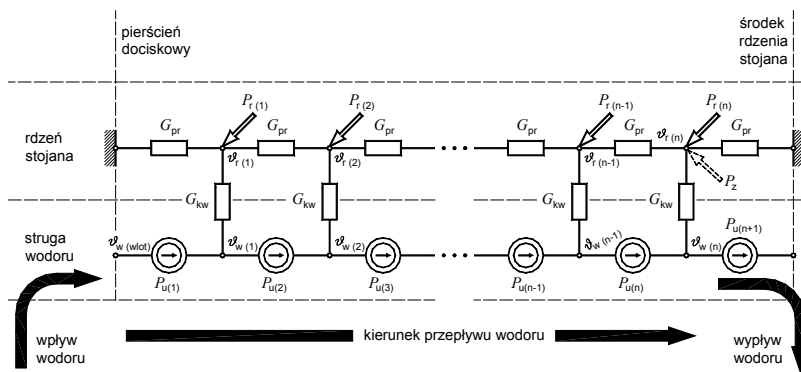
pierścień dociskowy

środek rdzenia stojana

rdzeń stojana

struga wodoru

$P_{r(1)}$ $P_{r(2)}$ $P_{r(n-1)}$ $P_{r(n)}$

$G_{pr}$ $G_{pr}$ $G_{pr}$ $G_{pr}$ $G_{pr}$ $G_{pr}$

$\vartheta_{r(1)}$ $\vartheta_{r(2)}$ $\vartheta_{r(n-1)}$ $\vartheta_{r(n)}$

$P_z$

$G_{kw}$ $G_{kw}$ $G_{kw}$ $G_{kw}$

$\vartheta_{w(wlot)}$ $\vartheta_{w(1)}$ $\vartheta_{w(2)}$ $\vartheta_{w(n-1)}$ $\vartheta_{w(n)}$

$P_{u(1)}$ $P_{u(2)}$ $P_{u(3)}$ $P_{u(n-1)}$ $P_{u(n)}$ $P_{u(n+1)}$

wpływ wodoru

kierunek przepływu wodoru

wypływ wodoru